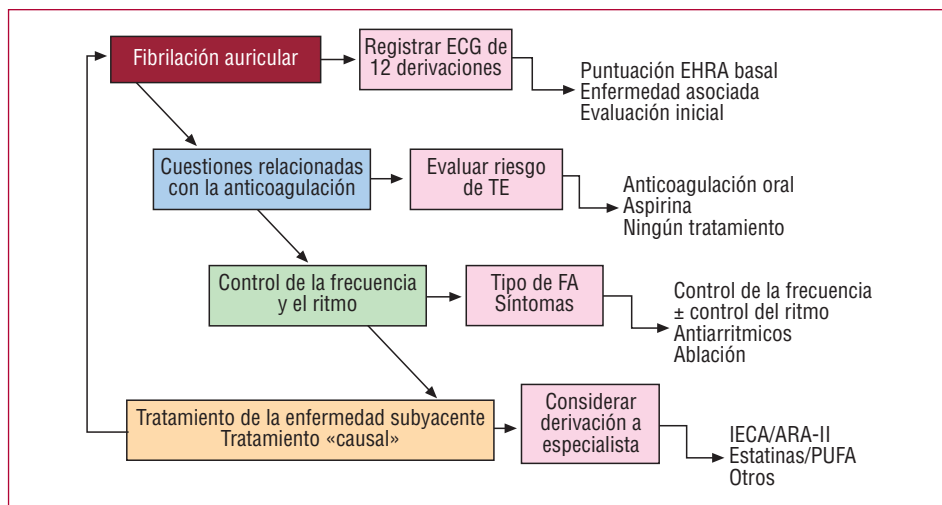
Fibrilación auricular

Registrar ECG de 12 derivaciones

Puntuación EHRA basal
Enfermedad asociada
Evaluación inicial

Cuestiones relacionadas con la anticoagulación

Evaluar riesgo de TE

Anticoagulación oral
Aspirina
Ningún tratamiento

Control de la frecuencia y el ritmo

Tipo de FA
Síntomas

Control de la frecuencia
± control del ritmo
Antiarrítmicos
Ablación

Tratamiento de la enfermedad subyacente
Tratamiento «causal»

Considerar derivación a especialista

IECA/ARA-II
Estatinas/PUFA
Otros